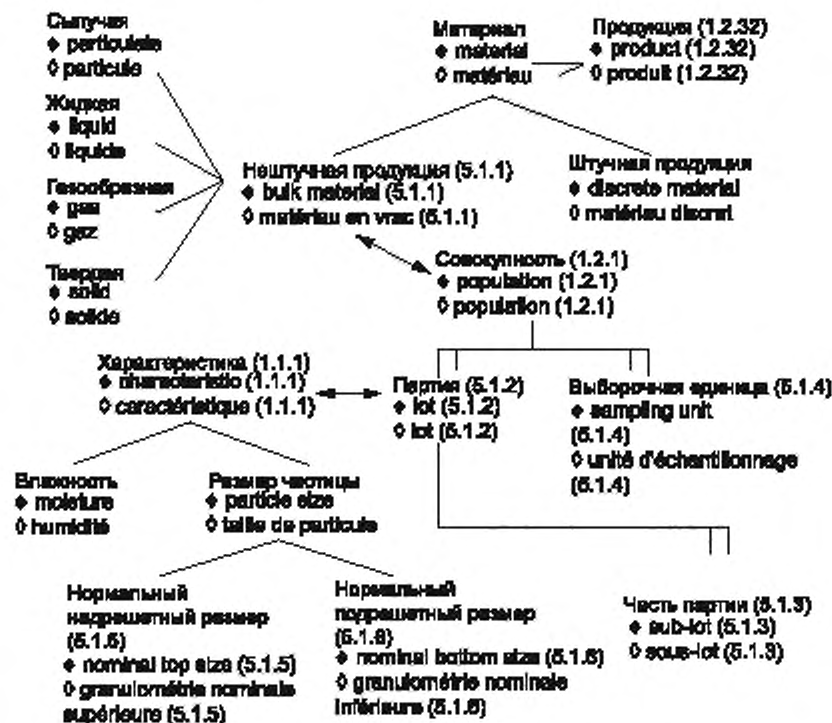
Сыпучая
♦ particulate
◊ particule

Жидкая
♦ liquid
◊ liquide

Газообразная
♦ gas
◊ gaz

Твердая
♦ solid
◊ solide

Материал
♦ material
◊ matériau

Продукция (1.2.32)
♦ product (1.2.32)
◊ produit (1.2.32)

Нештучная продукция (5.1.1)
♦ bulk material (5.1.1)
◊ matériau en vrac (5.1.1)

Штучная продукция
♦ discrete material
◊ matériau discret

Совокупность (1.2.1)
♦ population (1.2.1)
◊ population (1.2.1)

Характеристика (1.1.1)
♦ characteristic (1.1.1)
◊ caractéristique (1.1.1)

Партия (5.1.2)
♦ lot (5.1.2)
◊ lot (5.1.2)

Выборочная единица (5.1.4)
♦ sampling unit (5.1.4)
◊ unité d'échantillonnage (5.1.4)

Влажность
♦ moisture
◊ humidité

Размер частицы
♦ particle size
◊ taille de particule

Нормальный надрешетный размер (5.1.5)
♦ nominal top size (5.1.5)
◊ granulométrie nominale supérieure (5.1.5)

Нормальный подрешетный размер (5.1.6)
♦ nominal bottom size (5.1.6)
◊ granulométrie nominale inférieure (5.1.6)

Часть партии (5.1.3)
♦ sub-lot (5.1.3)
◊ sous-lot (5.1.3)